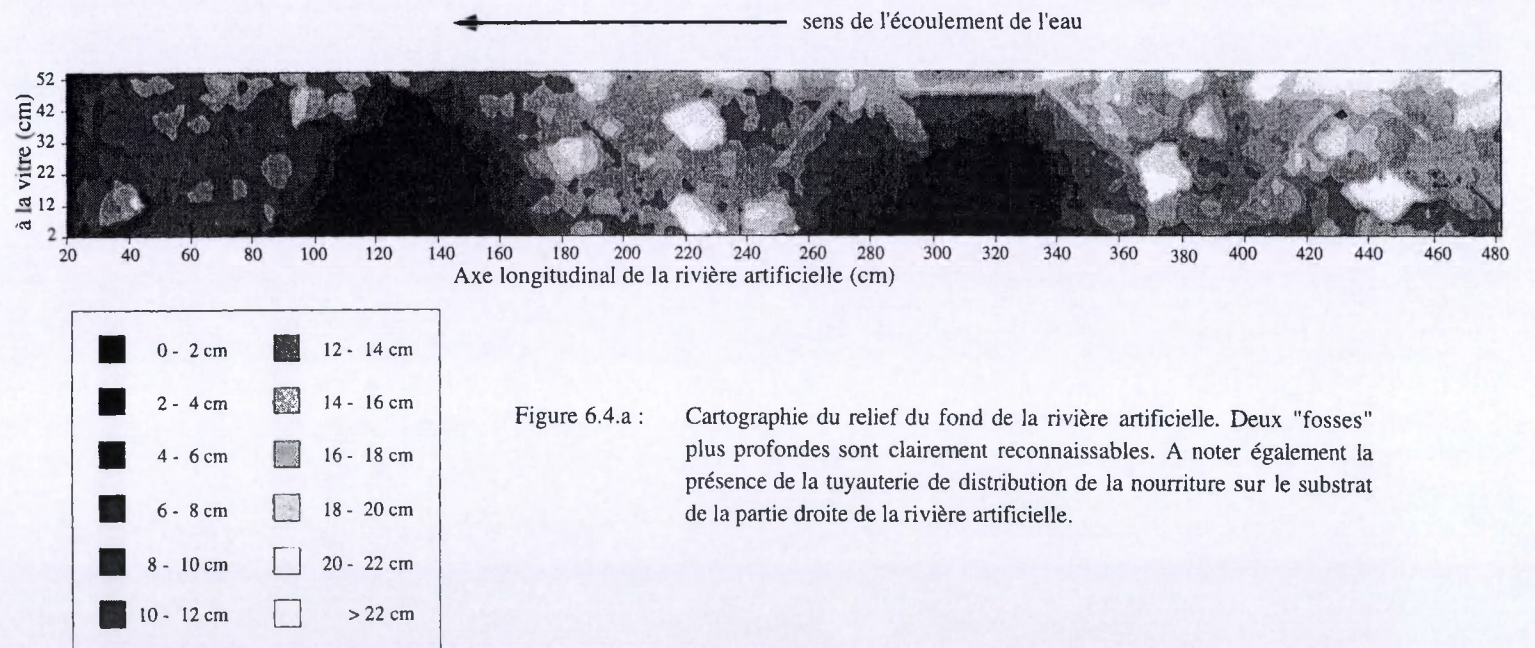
sens de l'écoulement de l'eau

à la vitre (cm)

52
42
32
22
12
2

20 40 60 80 100 120 140 160 180 200 220 240 260 280 300 320 340 360 380 400 420 440 460 480

Axe longitudinal de la rivière artificielle (cm)

| | |
|---|---|
| 0 - 2 cm | 12 - 14 cm |
| 2 - 4 cm | 14 - 16 cm |
| 4 - 6 cm | 16 - 18 cm |
| 6 - 8 cm | 18 - 20 cm |
| 8 - 10 cm | 20 - 22 cm |
| 10 - 12 cm | > 22 cm |

Figure 6.4.a : Cartographie du relief du fond de la rivière artificielle. Deux "fosses" plus profondes sont clairement reconnaissables. A noter également la présence de la tuyauterie de distribution de la nourriture sur le substrat de la partie droite de la rivière artificielle.